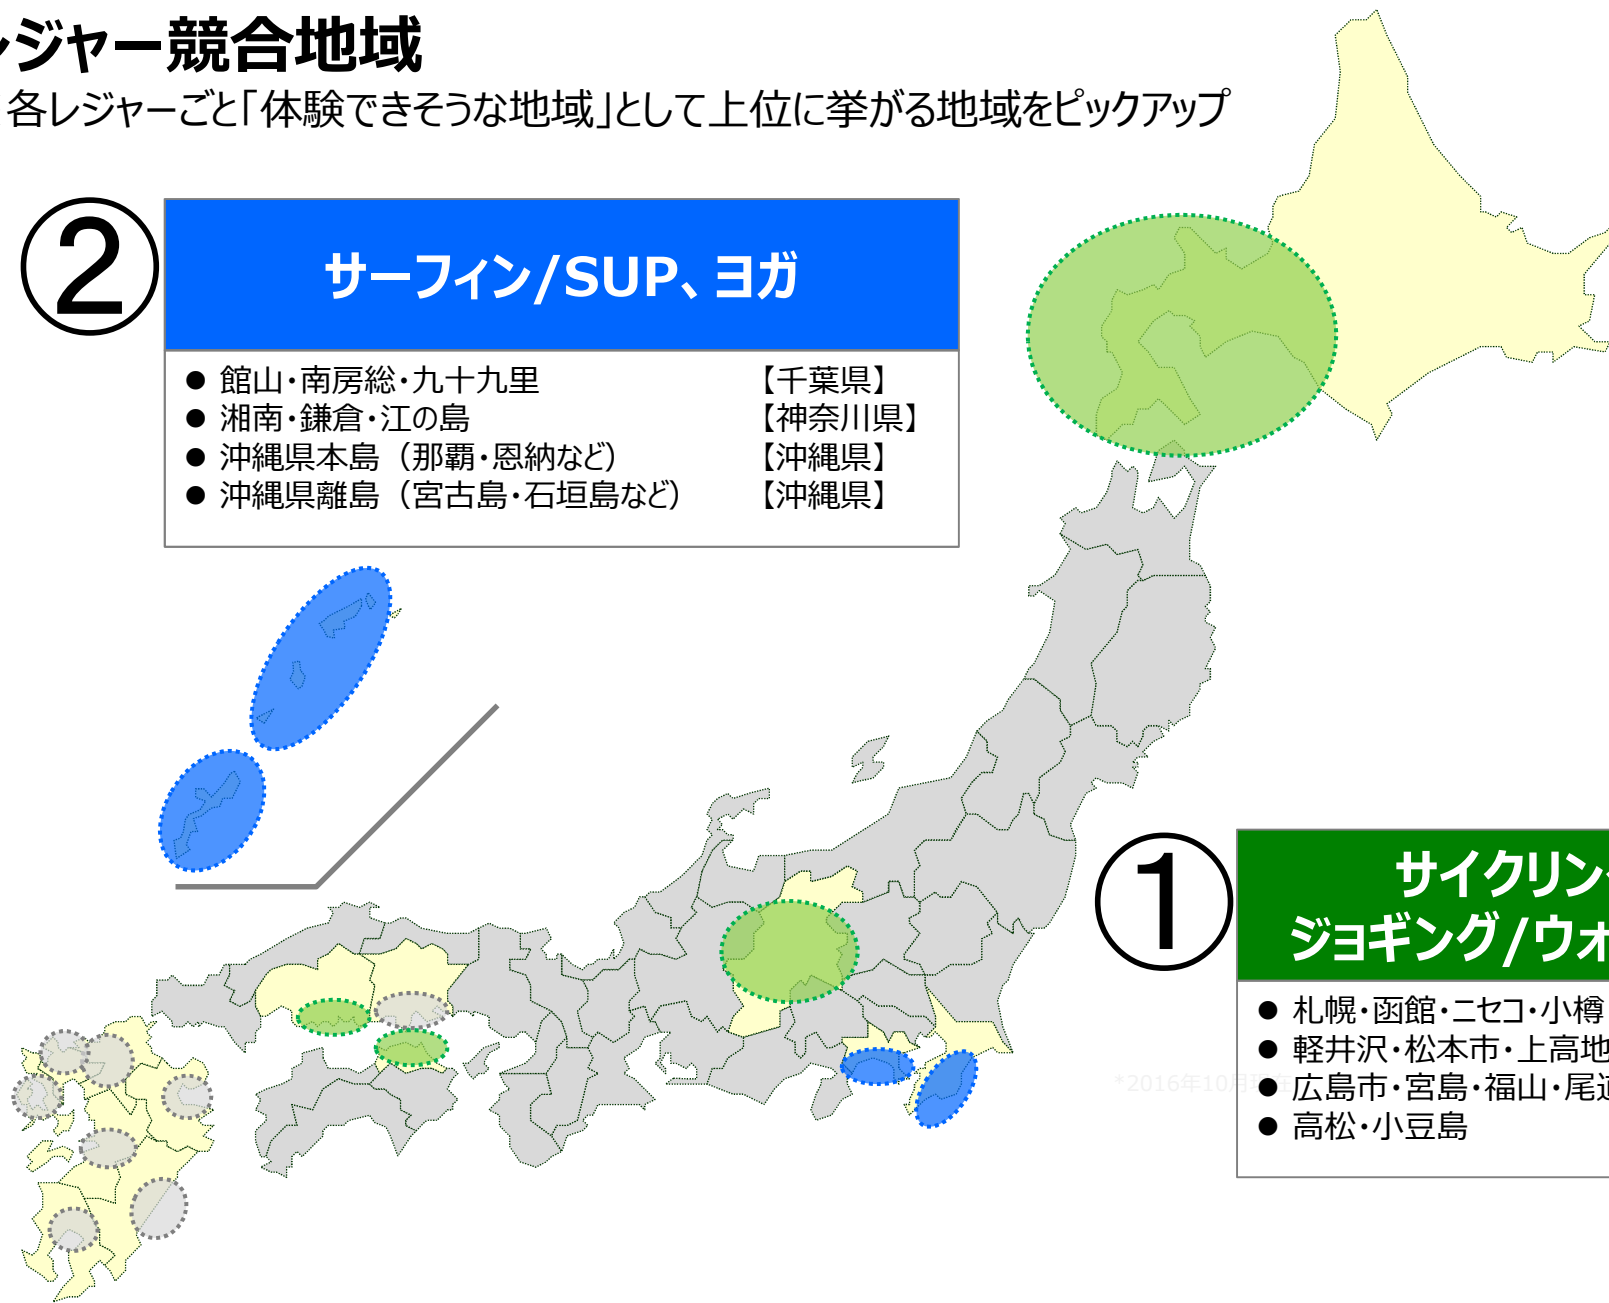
ジャー競合地域

各レジャーごと「体験できそうな地域」として上位に挙がる地域をピックアップ

②

サーフィン/SUP、ヨガ

● 館山・南房総・九十九里 【千葉県】
● 湘南・鎌倉・江の島 【神奈川県】
● 沖縄県本島（那覇・恩納など） 【沖縄県】
● 沖縄県離島（宮古島・石垣島など） 【沖縄県】

①

サイクリン
ジョギング/ウォ

● 札幌・函館・ニセコ・小樽
● 軽井沢・松本市・上高地
● 広島市・宮島・福山・尾
● 高松・小豆島

*2016年10月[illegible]